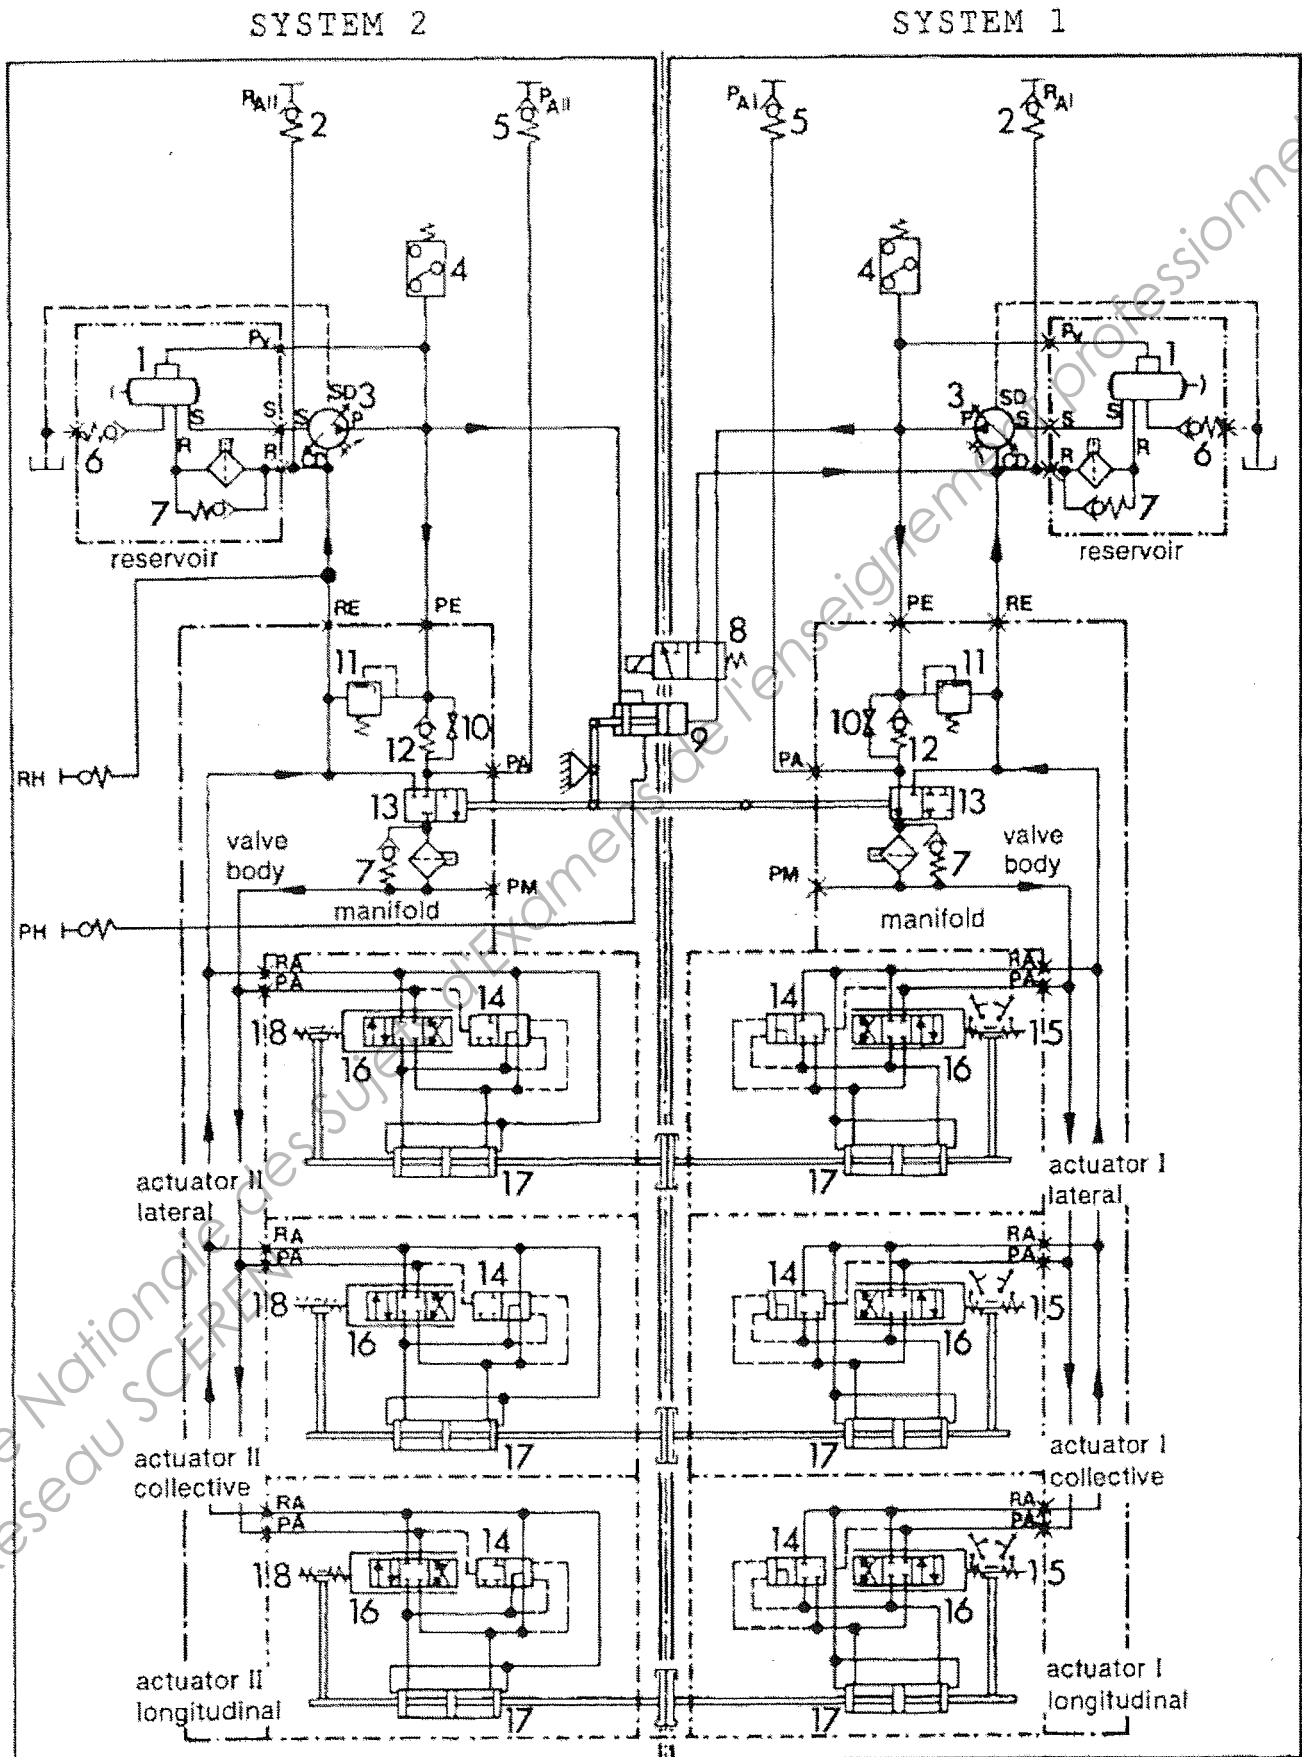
SYSTEM 2

SYSTEM 1

$R_{AII}$ 2

5 $P_{AII}$

$P_{AI}$ 5

2 $R_{AI}$

4

4

1

$P_V$

SD 3

P

S

S

S

R

R

6

7

reservoir

3

SD

$P_V$

1

S

S

S

R

R

6

7

reservoir

RE

PE

PE

RE

8

11

10

12

PA

9

11

10

12

PA

RH

13

13

valve body

7

PM

manifold

PM

7

valve body

manifold

PH

RA

PA

14

18

16

17

RA

PA

14

15

16

17

actuator II lateral

actuator I lateral

RA

PA

14

18

16

17

RA

PA

14

15

16

17

actuator II collective

actuator I collective

RA

PA

14

18

16

17

RA

PA

14

15

16

17

actuator II longitudinal

actuator I longitudinal

Banque Nationale des Sujets d'Examens de l'enseignement professionnel
Réseau SCEREN